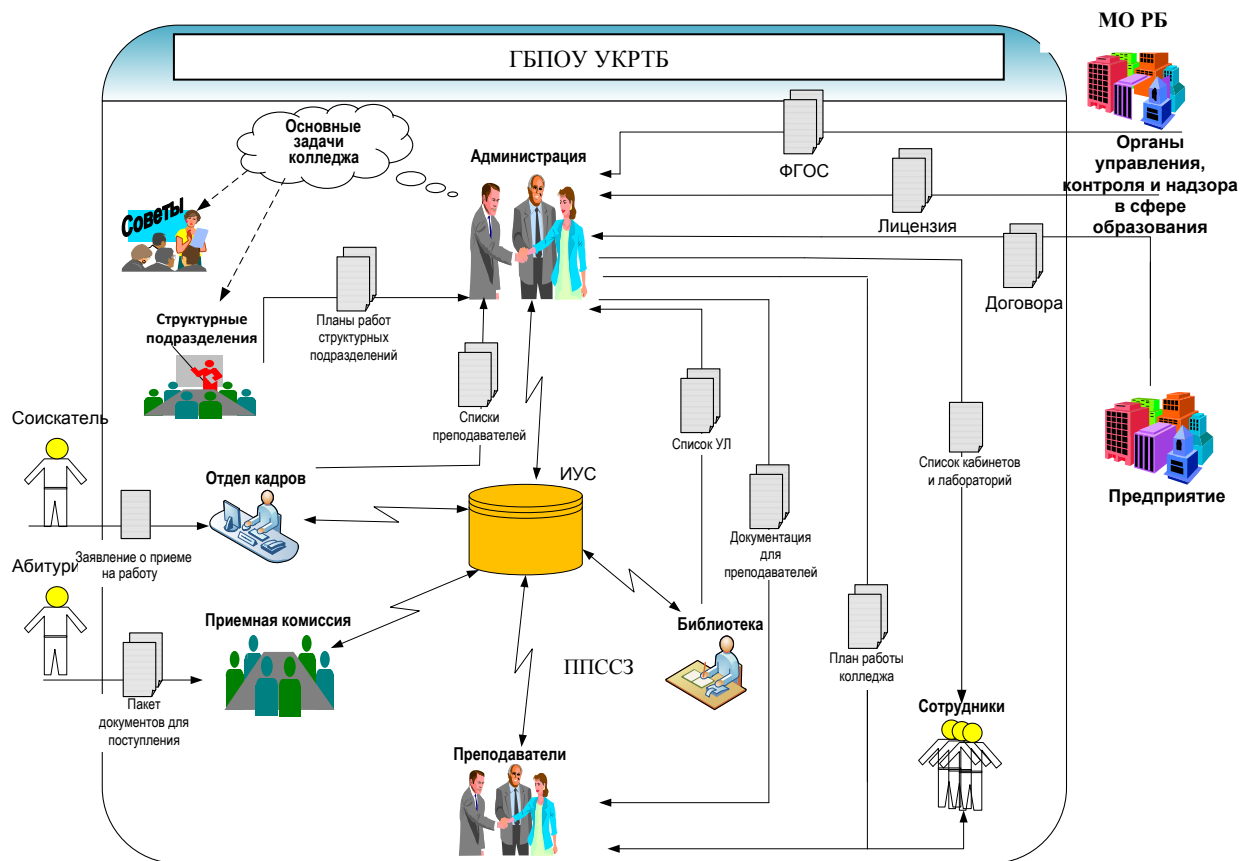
МО РБ

ГБПОУ УКРТБ

Основные задачи колледжа

Советы

Администрация

ФГОС

Органы управления, контроля и надзора в сфере образования

Лицензия

Договора

Структурные подразделения

Планы работ структурных подразделений

Списки преподавателей

Соискатель

Отдел кадров

ИУС

Список УЛ

Список кабинетов и лабораторий

Предприятие

Заявление о приеме на работу

Абитури

Документация для преподавателей

Приемная комиссия

Библиотека

ППССЗ

План работы колледжа

Пакет документов для поступления

Сотрудники

Преподаватели